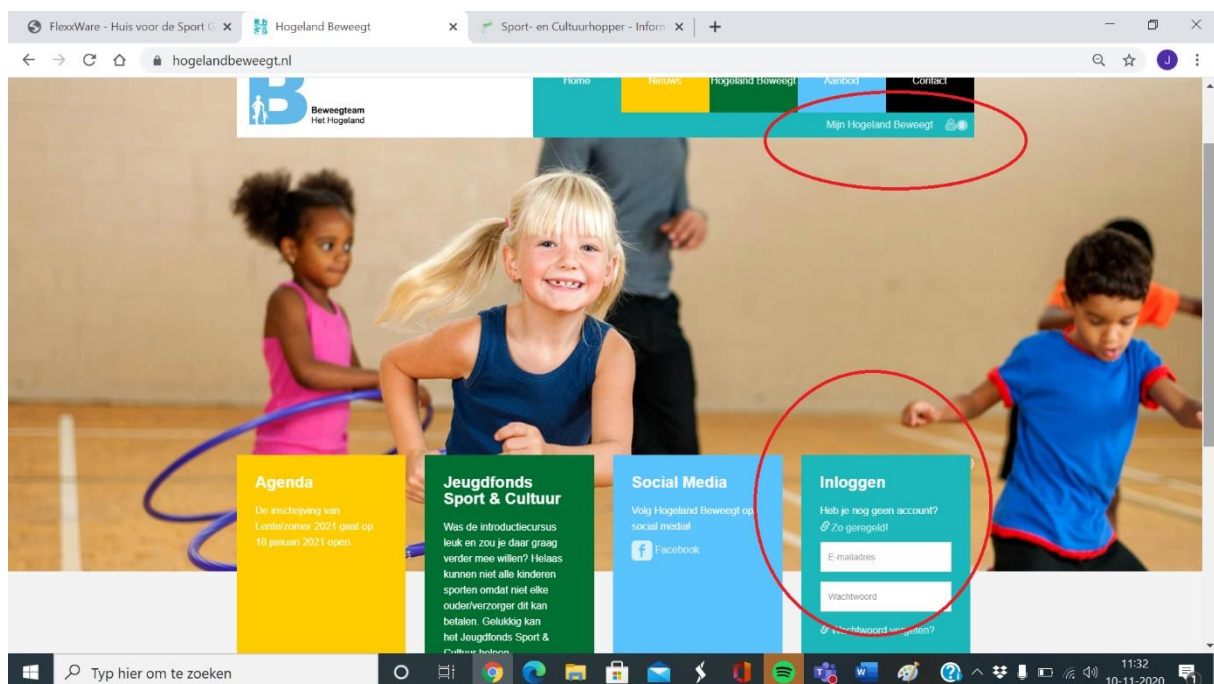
FlexxWare - Huis voor de Sport G ×
Hogeland Beweegt ×
Sport- en Cultuurhopper - Inform ×
+

hogelandbeweegt.nl

Beweegteam
Het Hogeland

Home | Nieuws | Hogeland Beweegt | Aanbod | Contact

Mijn Hogeland Beweegt 0

Agenda

De inschrijving van Lente/zomer 2021 gaat op 18 januari 2021 open

Jeugdfonds Sport & Cultuur

Was de introductiecursus leuk en zou je daar graag verder mee willen? Helaas kunnen niet alle kinderen sporten omdat niet elke ouder/verzorger dit kan betalen. Gelukkig kan het Jeugdfonds Sport & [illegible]

Social Media

Volg Hogeland Beweegt op social media!

Facebook

Inloggen

Heb je nog geen account?
Zo geregeld!

E-mailadres

Wachtwoord

W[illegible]chtwoord v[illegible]geten?

Typ hier om te zoeken

11:32
10-11-2020